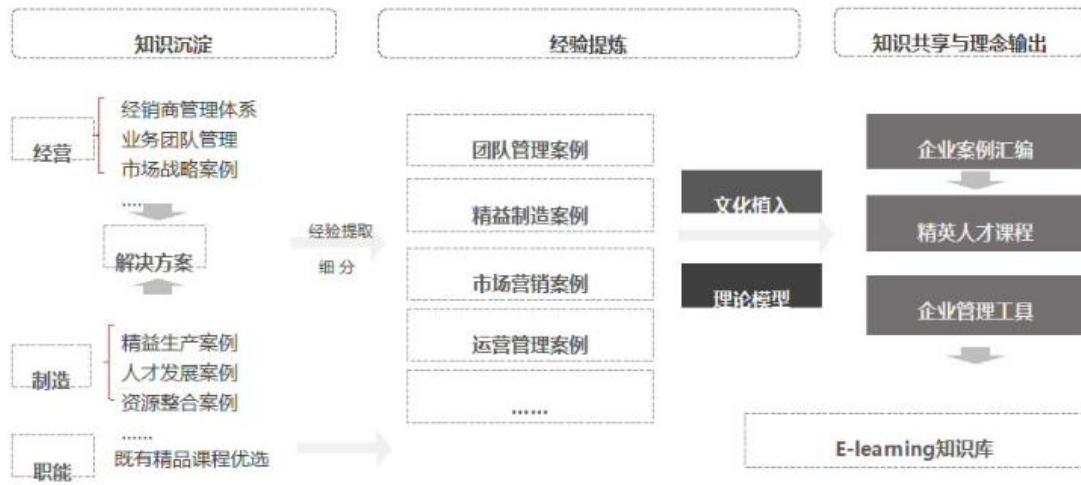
知识沉淀

经验提炼

知识共享与理念输出

经营

经销商管理体系
业务团队管理
市场战略案例

......

解决方案

制造

精益生产案例
人才发展案例
资源整合案例

......

职能

既有精品课程优选

经验提取
细 分

团队管理案例

精益制造案例

市场营销案例

运营管理案例

......

文化植入

理论模型

企业案例汇编

精英人才课程

企业管理工具

E-learning知识库